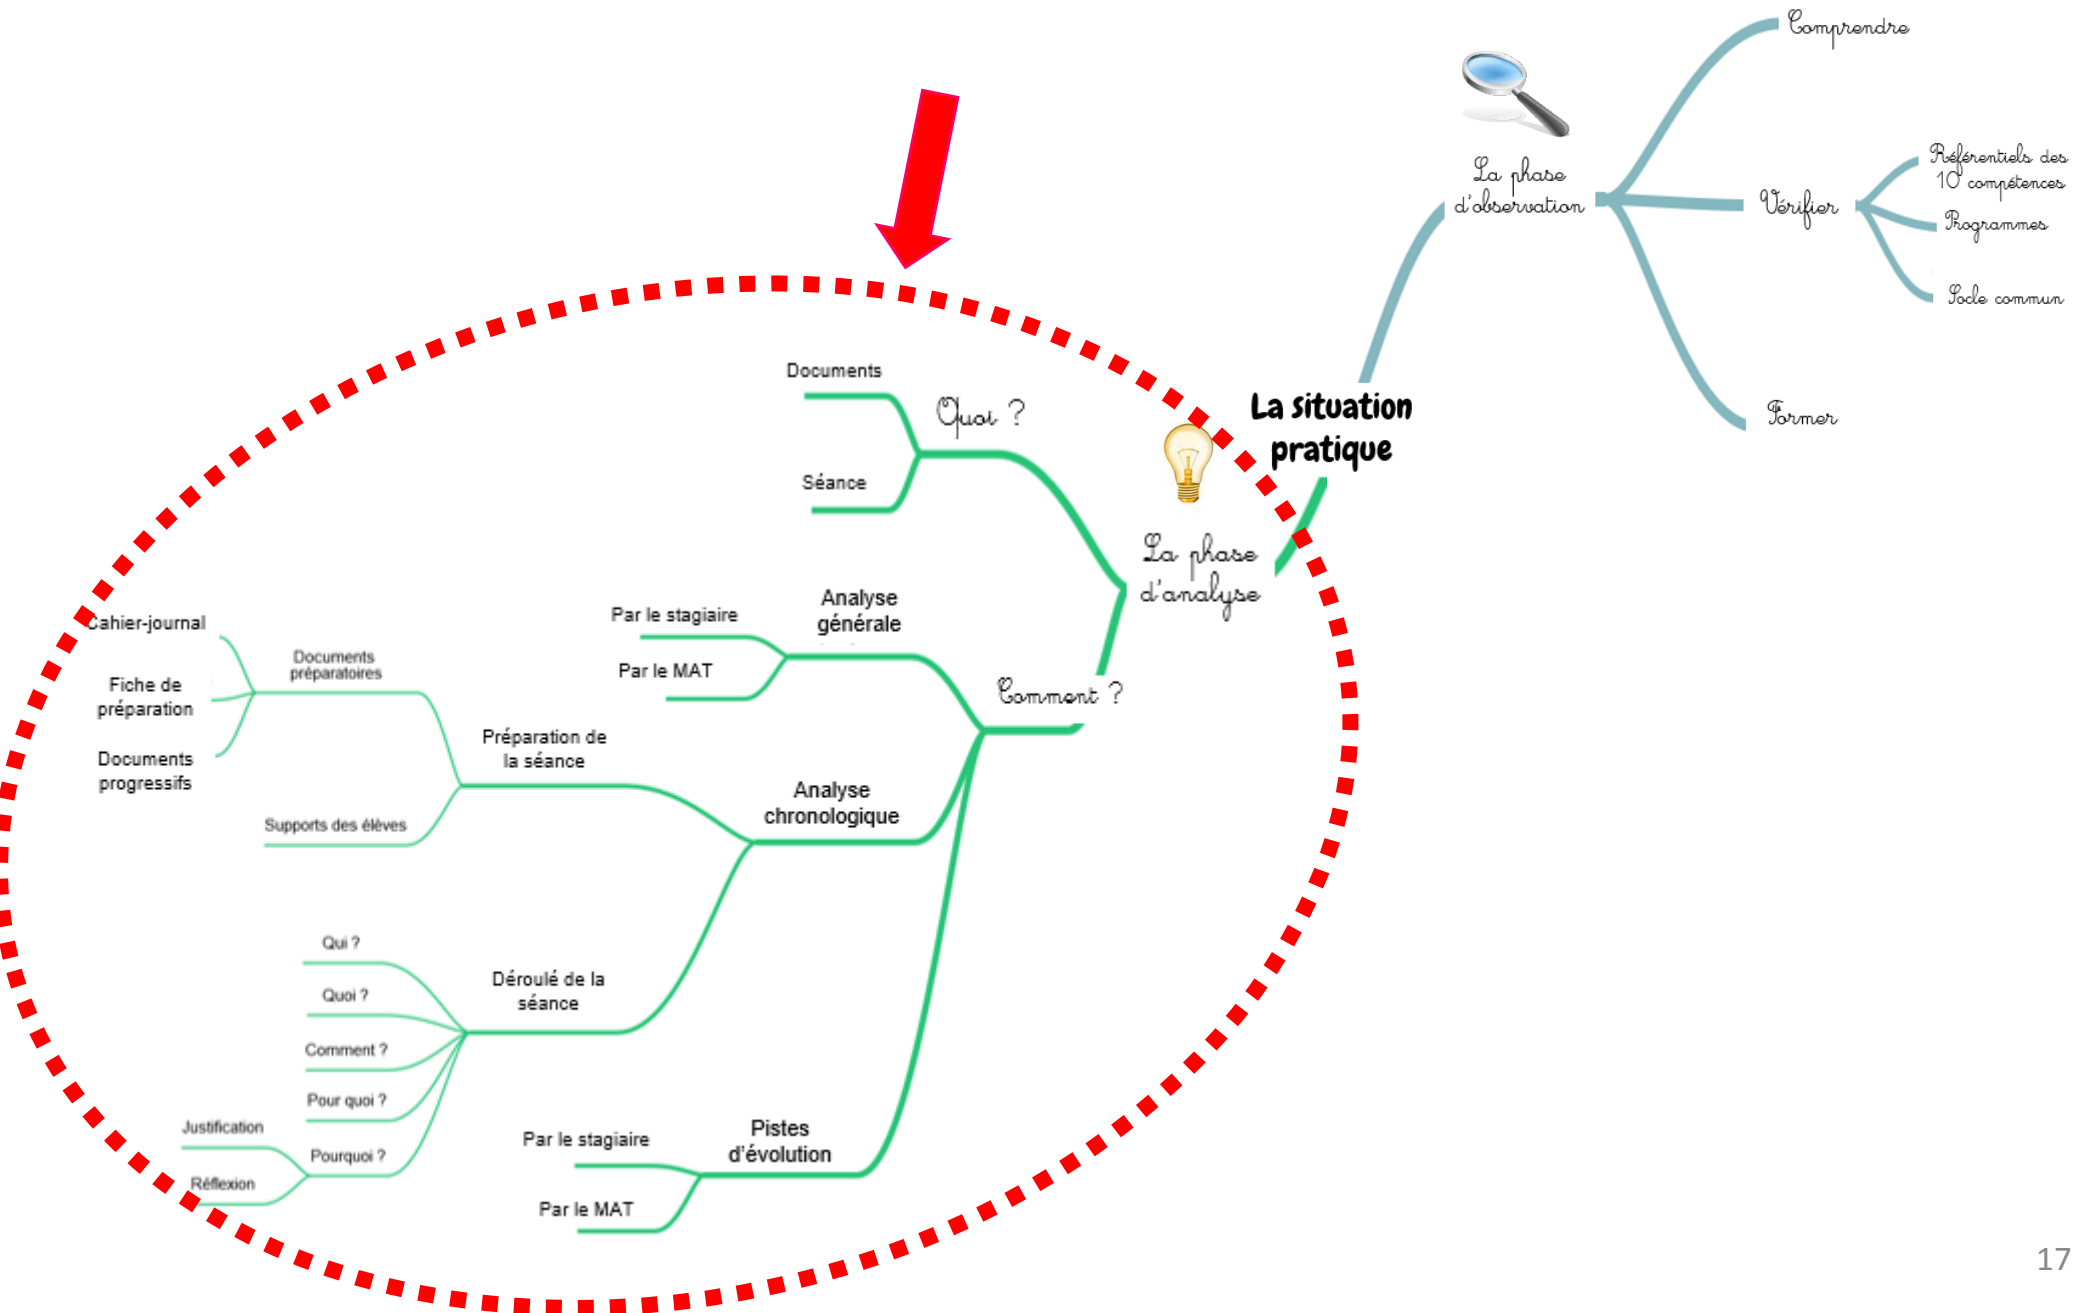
Comprendre

La phase d'observation

Vérifier

Référentiels des 10 compétences

Programmes

Socle commun

Former

La situation pratique

La phase d'analyse

Quoi ?

Documents

Séance

Comment ?

Analyse générale

Par le stagiaire

Par le MAT

Analyse chronologique

Préparation de la séance

Documents préparatoires

Cahier-journal

Fiche de préparation

Documents progressifs

Supports des élèves

Déroulé de la séance

Qui ?

Quoi ?

Comment ?

Pour quoi ?

Pourquoi ?

Justification

Réflexion

Pistes d'évolution

Par le stagiaire

Par le MAT

17